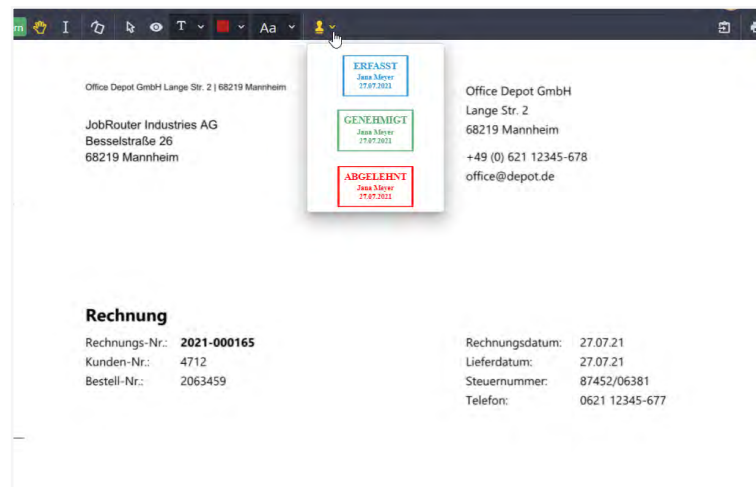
m T Aa

ERFASST
Jana Meyer
27.07.2021

GENEHMIGT
Jana Meyer
27.07.2021

ABGELEHNT
Jana Meyer
27.07.2021

Office Depot GmbH Lange Str. 2 | 68219 Mannheim

JobRouter Industries AG
Besselstraße 26
68219 Mannheim

Office Depot GmbH
Lange Str. 2
68219 Mannheim

+49 (0) 621 12345-678
office@depot.de

Rechnung

| | | | |
|---|---|---|---|
| Rechnungs-Nr.: | **2021-000165** | Rechnungsdatum: | 27.07.21 |
| Kunden-Nr.: | 4712 | Lieferdatum: | 27.07.21 |
| Bestell-Nr.: | 2063459 | Steuernummer: | 87452/06381 |
| | | Telefon: | 0621 12345-677 |